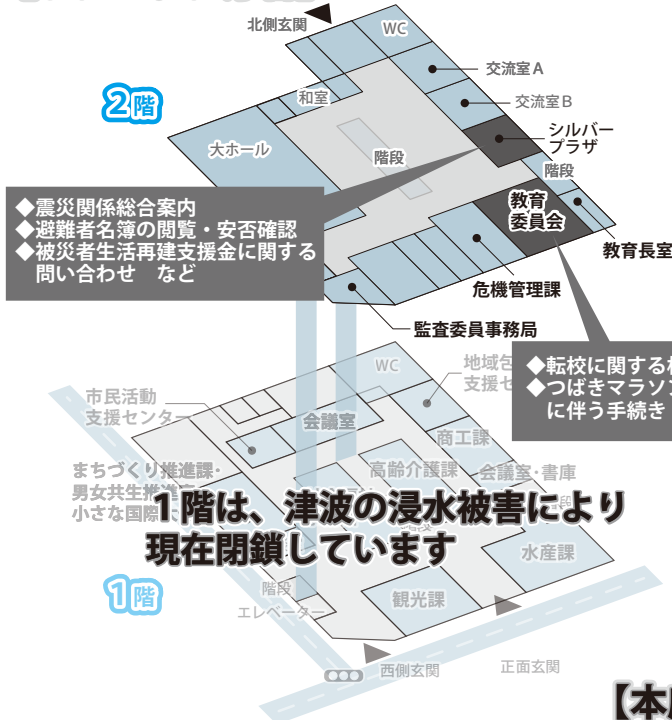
北側玄関
WC
交流室A
交流室B
2階
和室
シルバープラザ
大ホール
階段
階段
教育委員会
教育長室
◆震災関係総合案内
◆避難者名簿の閲覧・安否確認
◆被災者生活再建支援金に関する問い合わせ　など
危機管理課
監査委員事務局
◆転校に関する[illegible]
◆つばきマラソ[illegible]に伴う手続き
WC
地域包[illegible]支援セ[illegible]
市民活動支援センター
会議室
商工課
まちづくり推進課・男女共生推進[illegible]小さな国際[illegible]
高齢介護課
会議室・書庫
1階は、津波の浸水被害により現在閉鎖しています
水産課
1階
階段
エレベーター
観光課
西側玄関
正面玄関
【本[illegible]